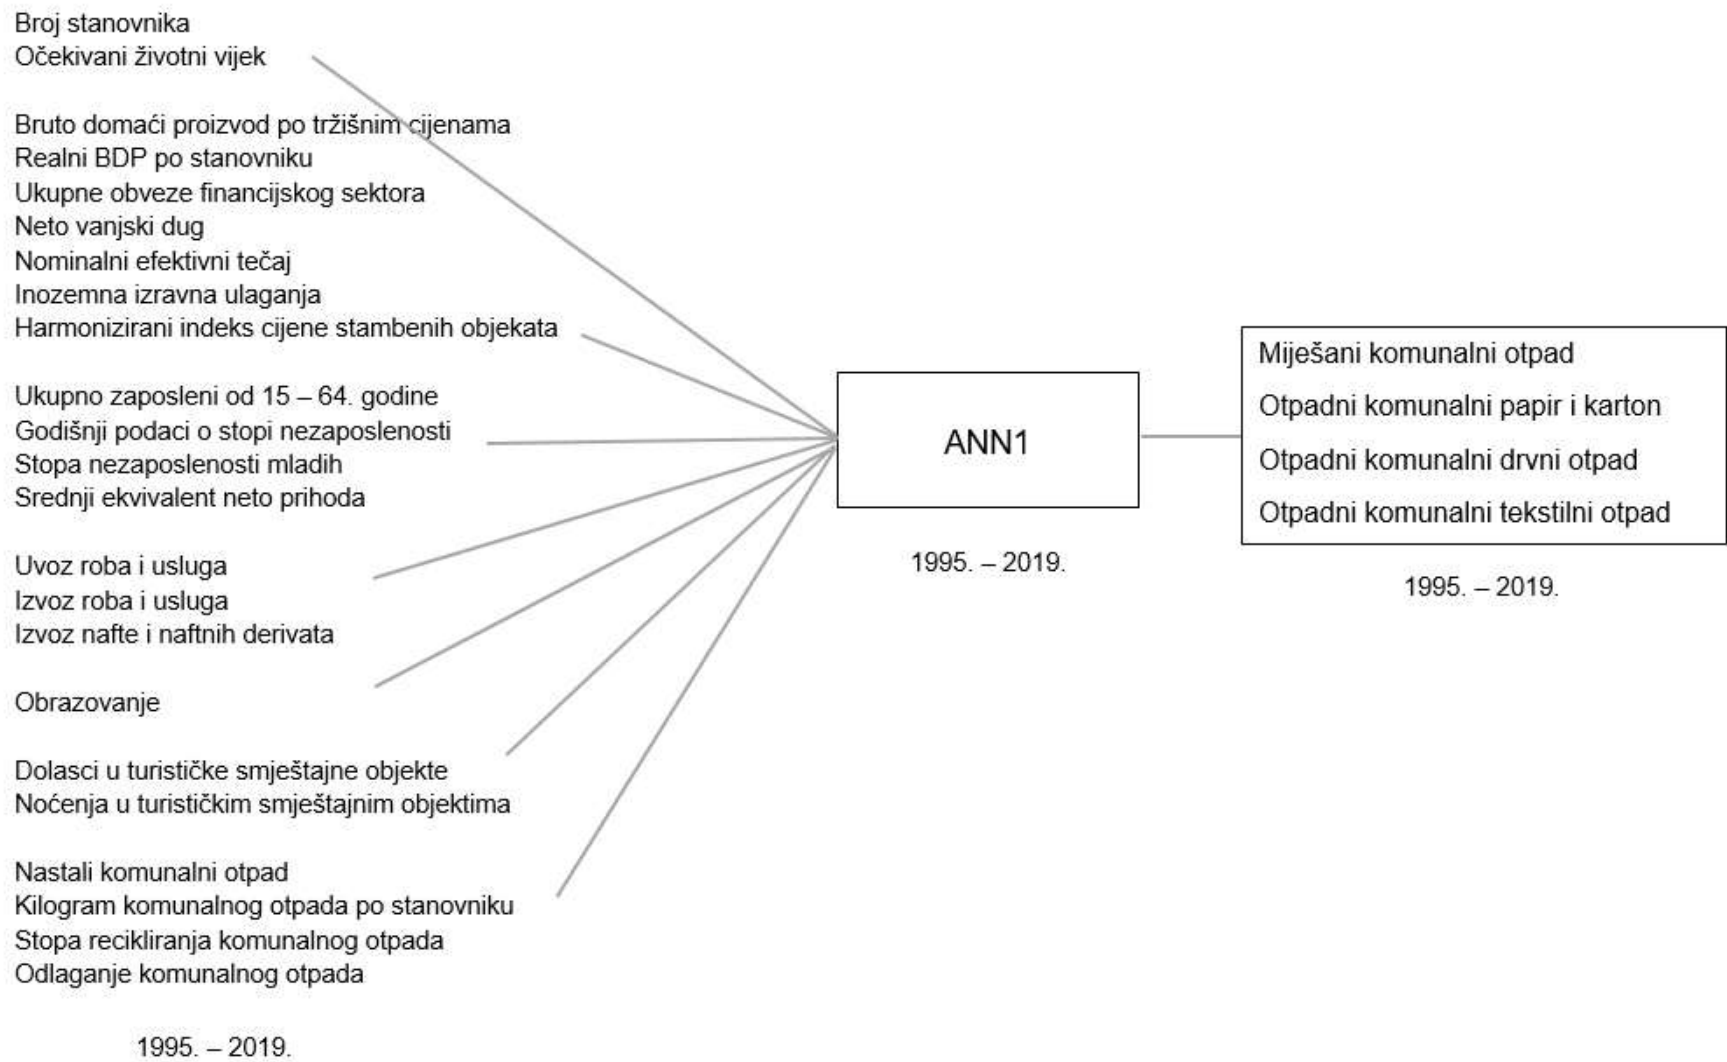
Broj stanovnika
Očekivani životni vijek

Bruto domaći proizvod po tržišnim cijenama
Realni BDP po stanovniku
Ukupne obveze financijskog sektora
Neto vanjski dug
Nominalni efektivni tečaj
Inozemna izravna ulaganja
Harmonizirani indeks cijene stambenih objekata

Ukupno zaposleni od 15 – 64. godine
Godišnji podaci o stopi nezaposlenosti
Stopa nezaposlenosti mladih
Srednji ekvivalent neto prihoda

Uvoz roba i usluga
Izvoz roba i usluga
Izvoz nafte i naftnih derivata

Obrazovanje

Dolasci u turističke smještajne objekte
Noćenja u turističkim smještajnim objektima

Nastali komunalni otpad
Kilogram komunalnog otpada po stanovniku
Stopa recikliranja komunalnog otpada
Odlaganje komunalnog otpada

1995. – 2019.

ANN1

1995. – 2019.

Miješani komunalni otpad
Otpadni komunalni papir i karton
Otpadni komunalni drvni otpad
Otpadni komunalni tekstilni otpad

1995. – 2019.